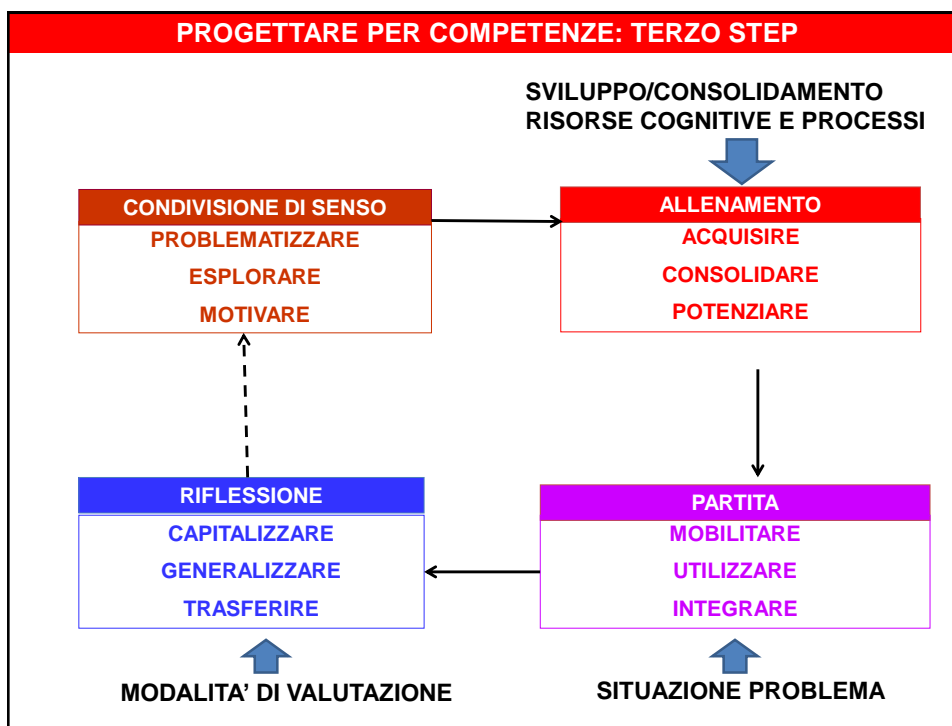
PROGETTARE PER COMPETENZE: TERZO STEP

SVILUPPO/CONSOLIDAMENTO
RISORSE COGNITIVE E PROCESSI

CONDIVISIONE DI SENSO
PROBLEMATIZZARE
ESPLORARE
MOTIVARE

ALLENAMENTO
ACQUISIRE
CONSOLIDARE
POTENZIARE

RIFLESSIONE
CAPITALIZZARE
GENERALIZZARE
TRASFERIRE

PARTITA
MOBILITARE
UTILIZZARE
INTEGRARE

MODALITA' DI VALUTAZIONE

SITUAZIONE PROBLEMA